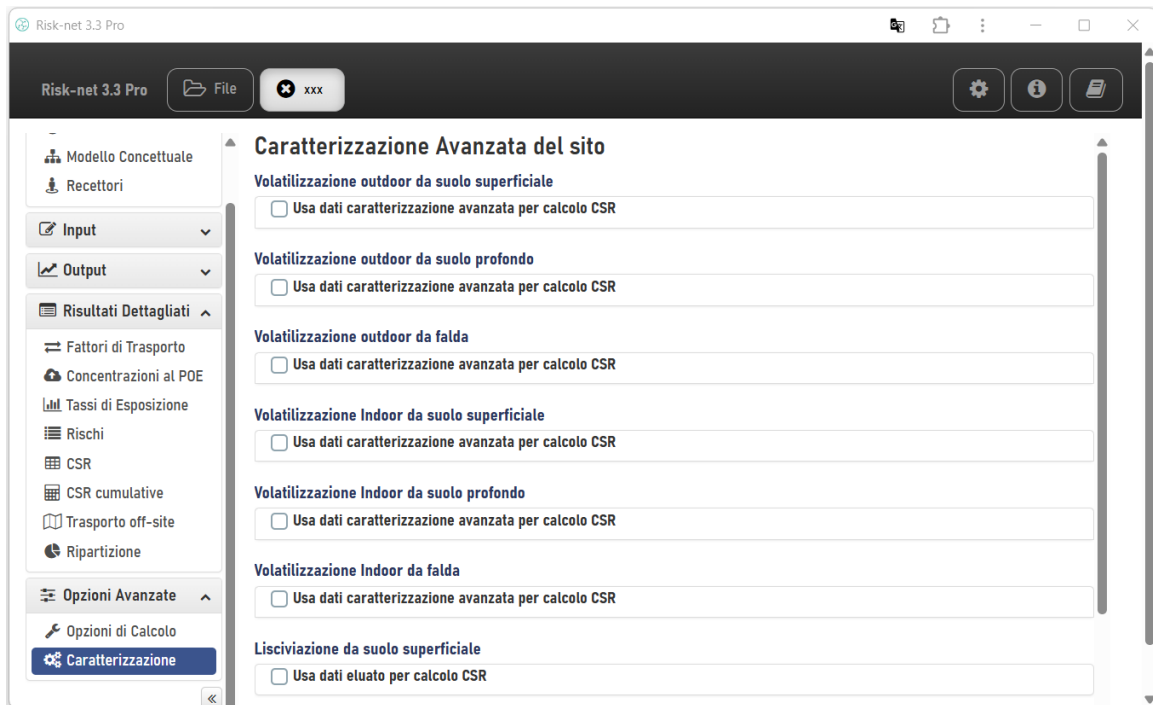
Risk-net 3.3 Pro

Risk-net 3.3 Pro
File
xxx

Modello Concettuale
Recettori
Input
Output
Risultati Dettagliati
Fattori di Trasporto
Concentrazioni al POE
Tassi di Esposizione
Rischi
CSR
CSR cumulative
Trasporto off-site
Ripartizione
Opzioni Avanzate
Opzioni di Calcolo
Caratterizzazione
«

Caratterizzazione Avanzata del sito

Volatilizzazione outdoor da suolo superficiale
Usa dati caratterizzazione avanzata per calcolo CSR

Volatilizzazione outdoor da suolo profondo
Usa dati caratterizzazione avanzata per calcolo CSR

Volatilizzazione outdoor da falda
Usa dati caratterizzazione avanzata per calcolo CSR

Volatilizzazione Indoor da suolo superficiale
Usa dati caratterizzazione avanzata per calcolo CSR

Volatilizzazione Indoor da suolo profondo
Usa dati caratterizzazione avanzata per calcolo CSR

Volatilizzazione Indoor da falda
Usa dati caratterizzazione avanzata per calcolo CSR

Lisciviazione da suolo superficiale
Usa dati eluato per calcolo CSR